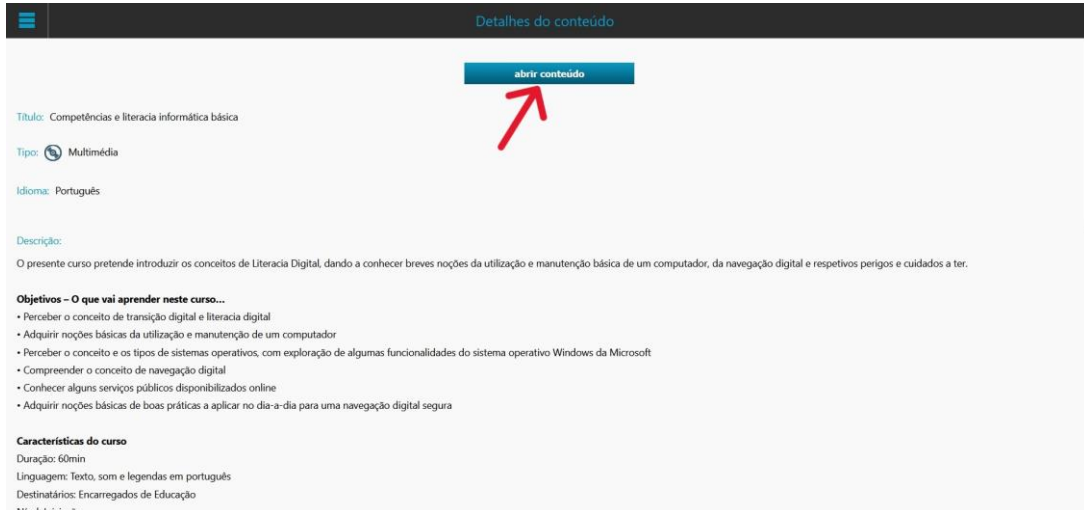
Detalhes do conteúdo

abrir conteúdo

Título: Competências e literacia informática básica

Tipo: Multimédia

Idioma: Português

Descrição:

O presente curso pretende introduzir os conceitos de Literacia Digital, dando a conhecer breves noções da utilização e manutenção básica de um computador, da navegação digital e respetivos perigos e cuidados a ter.

Objetivos – O que vai aprender neste curso...
• Perceber o conceito de transição digital e literacia digital
• Adquirir noções básicas da utilização e manutenção de um computador
• Perceber o conceito e os tipos de sistemas operativos, com exploração de algumas funcionalidades do sistema operativo Windows da Microsoft
• Compreender o conceito de navegação digital
• Conhecer alguns serviços públicos disponibilizados online
• Adquirir noções básicas de boas práticas a aplicar no dia-a-dia para uma navegação digital segura

Características do curso
Duração: 60min
Linguagem: Texto, som e legendas em português
Destinatários: Encarregados de Educação
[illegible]